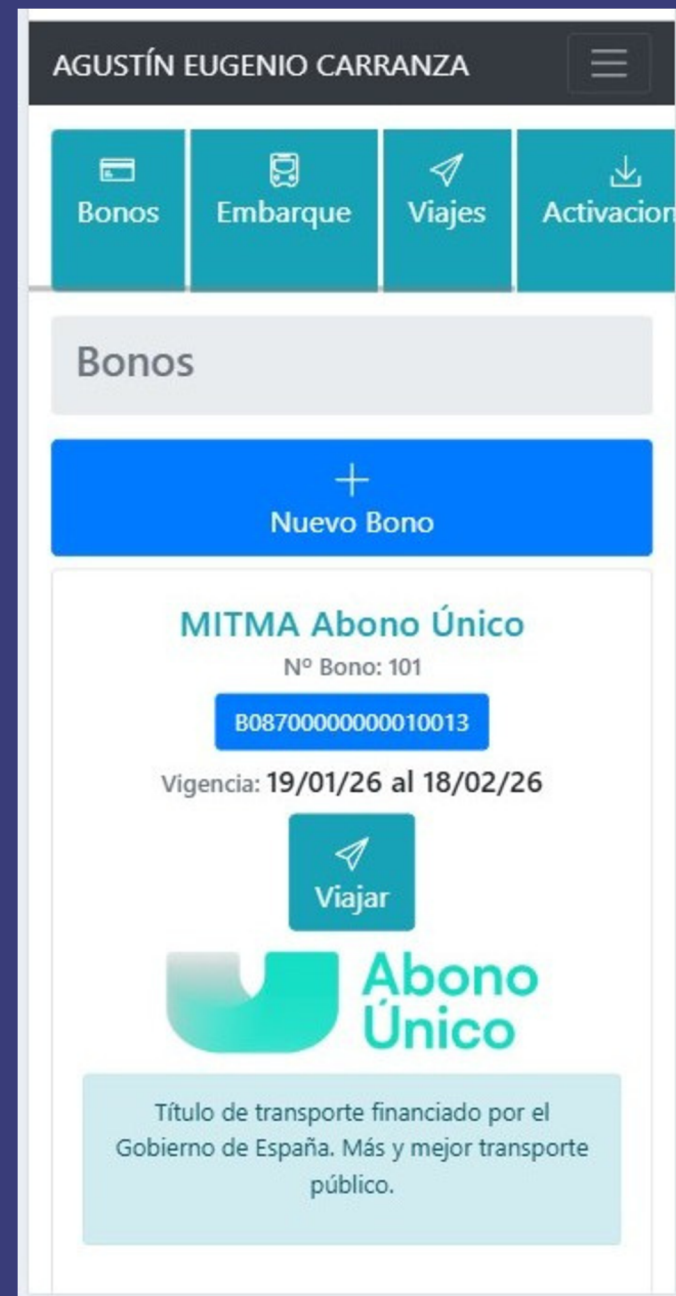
AGUSTÍN EUGENIO CARRANZA

Bonos
Embarque
Viajes
Activacion

Bonos

+
Nuevo Bono

MITMA Abono Único
Nº Bono: 101
B087000000000010013
Vigencia: 19/01/26 al 18/02/26

Viajar

Abono Único

Título de transporte financiado por el Gobierno de España. Más y mejor transporte público.